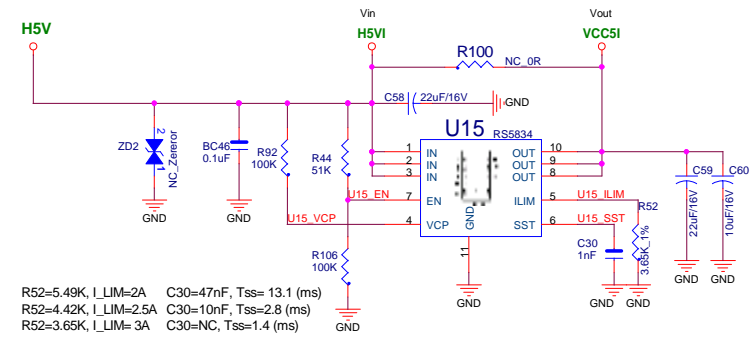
H5V

Vin
H5VI

Vout
VCC5I

R100
NC_0R

C58
22uF/16V
GND

U15
RS5834

ZD2
2
1
NC_Zeror

BC46
0.1uF

R92
100K

R44
51K

1 IN
2 IN
3 IN

10 OUT
9 OUT
8 OUT

U15_EN 7 EN
GND
5 ILIM U15_ILIM
6 SST U15_SST
U15_VCP 4 VCP

11

R52
3.65K_1%

C30
1nF

C59
22uF/16V

C60
10uF/16V

R106
100K

GND
GND
GND
GND
GND
GND
GND
GND

R52=5.49K, I_LIM=2A C30=47nF, Tss= 13.1 (ms)
R52=4.42K, I_LIM=2.5A C30=10nF, Tss=2.8 (ms)
R52=3.65K, I_LIM= 3A C30=NC, Tss=1.4 (ms)